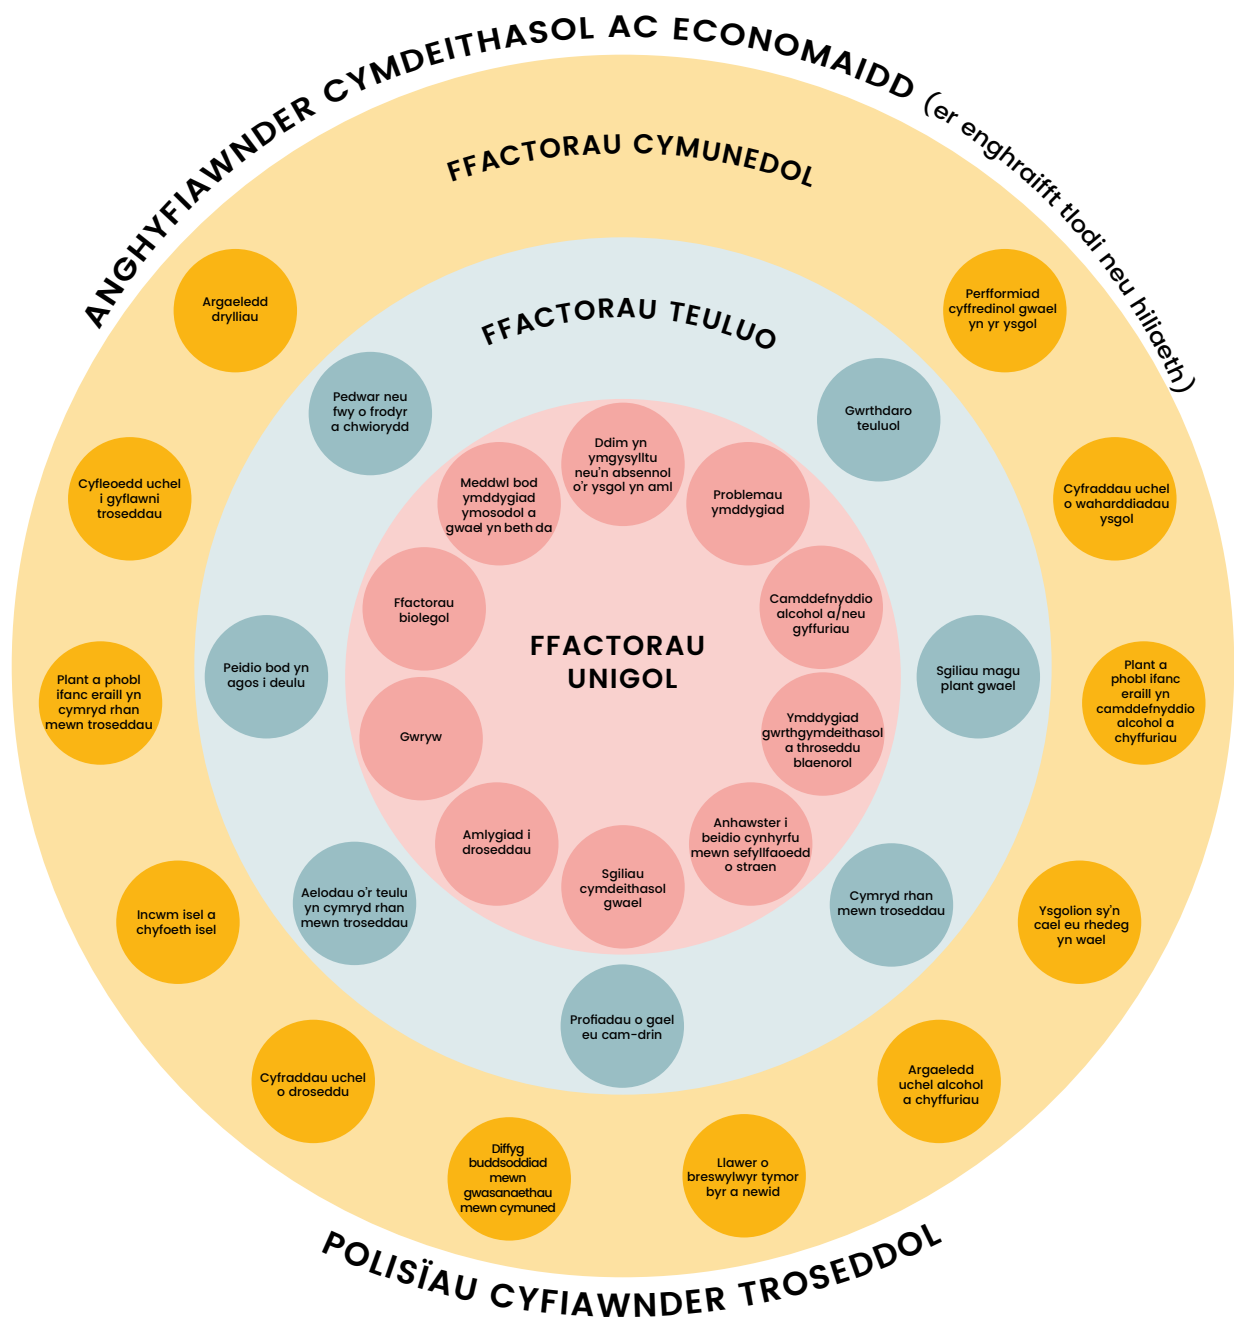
ANGHYFIAWNDER CYMDEITHASOL AC ECONOMAIDD (er enghraifft tlodi neu hiliaeth)

FFACTORAU CYMUNEDOL

Argaeledd drylliau

Perfformiad cyffredinol gwael yn yr ysgol

Cyfleoedd uchel i gyflawni troseddau

Cyfraddau uchel o waharddiadau ysgol

Plant a phobl ifanc eraill yn cymryd rhan mewn troseddau

Plant a phobl ifanc eraill yn camddefnyddio alcohol a chyffuriau

Incwm isel a chyfoeth isel

Ysgolion sy'n cael eu rhedeg yn wael

Cyfraddau uchel o droseddu

Argaeledd uchel alcohol a chyffuriau

Diffyg buddsoddiad mewn gwasanaethau mewn cymuned

Llawer o breswylwyr tymor byr a newid

FFACTORAU TEULUO

Pedwar neu fwy o frodyr a chwiorydd

Gwrthdaro teuluol

Peidio bod yn agos i deulu

Sgiliau magu plant gwael

Aelodau o'r teulu yn cymryd rhan mewn troseddau

Cymryd rhan mewn troseddau

Profiadau o gael eu cam-drin

FFACTORAU UNIGOL

Ddim yn ymgysylltu neu'n absennol o'r ysgol yn aml

Meddwl bod ymddygiad ymosodol a gwael yn beth da

Problemau ymddygiad

Ffactorau biolegol

Camddefnyddio alcohol a/neu gyffuriau

Gwryw

Ymddygiad gwrthgymdeithasol a throseddu blaenorol

Amlygiad i droseddau

Anhawster i beidio cynhyrfu mewn sefyllfaoedd o straen

Sgiliau cymdeithasol gwael

POLISÏAU CYFIAWNDER TROSEDDOL